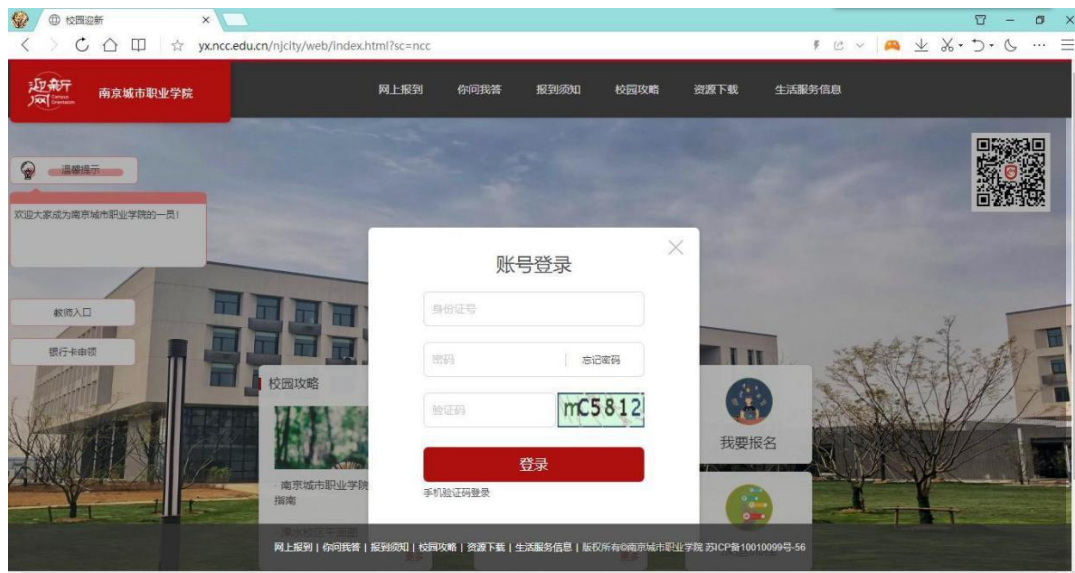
校园迎新
yx.ncc.edu.cn/njcity/web/index.html?sc=ncc

迎新网 Campus Orientation 南京城市职业学院

网上报到 你问我答 报到须知 校园攻略 资源下载 生活服务信息

温馨提示
欢迎大家成为南京城市职业学院的一员！

教师入口
银行卡申领

校园攻略
南京城市职业学院 指南

账号登录
身份证号
密码 忘记密码
验证码 mC5812
登录
手机验证码登录

我要报名

网上报到 | 你问我答 | 报到须知 | 校园攻略 | 资源下载 | 生活服务信息 | 版权所有©南京城市职业学院 苏ICP备10010099号-56